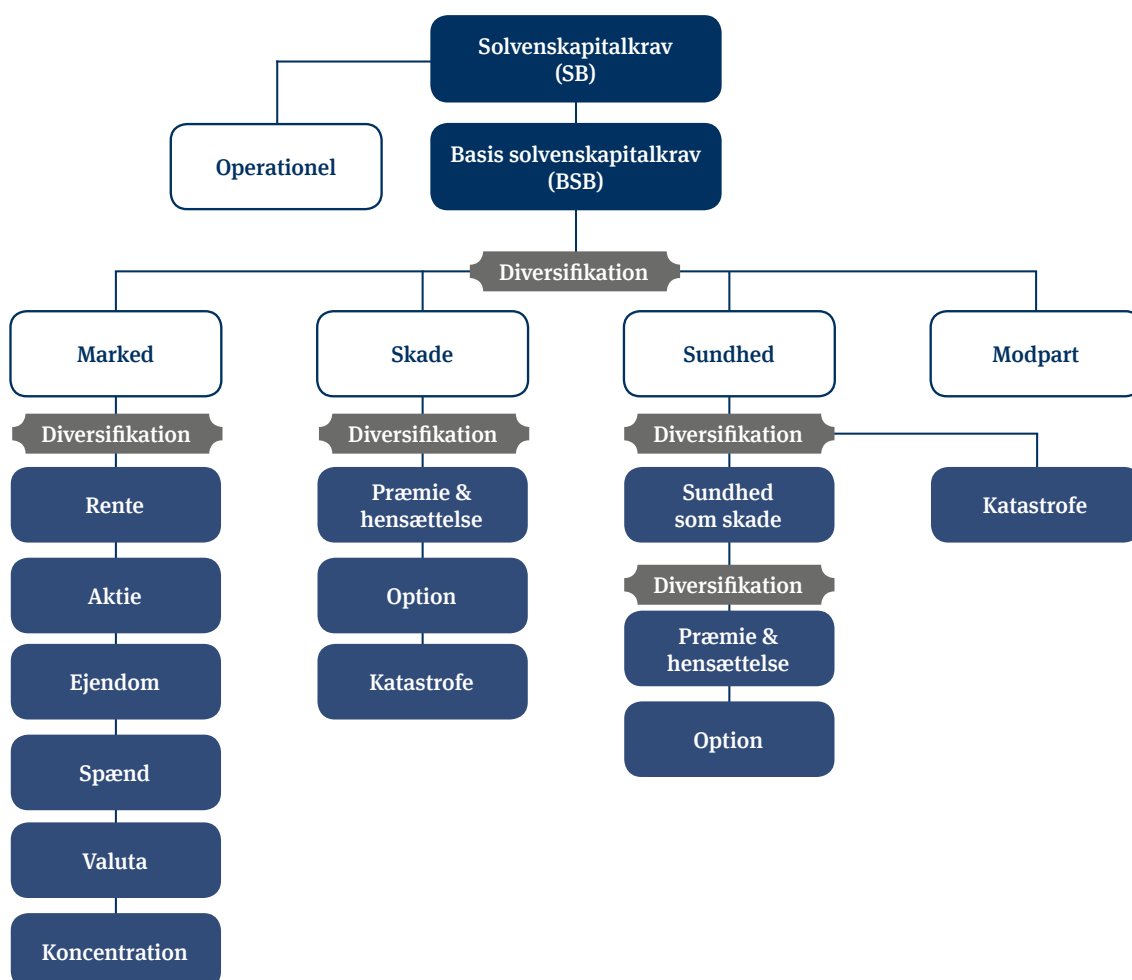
Solvenskapitalkrav (SB)

Operationel

Basis solvenskapitalkrav (BSB)

Diversifikation

Marked

Skade

Sundhed

Modpart

Diversifikation

Rente

Aktie

Ejendom

Spænd

Valuta

Koncentration

Diversifikation

Præmie & hensættelse

Option

Katastrofe

Diversifikation

Sundhed som skade

Diversifikation

Præmie & hensættelse

Option

Katastrofe